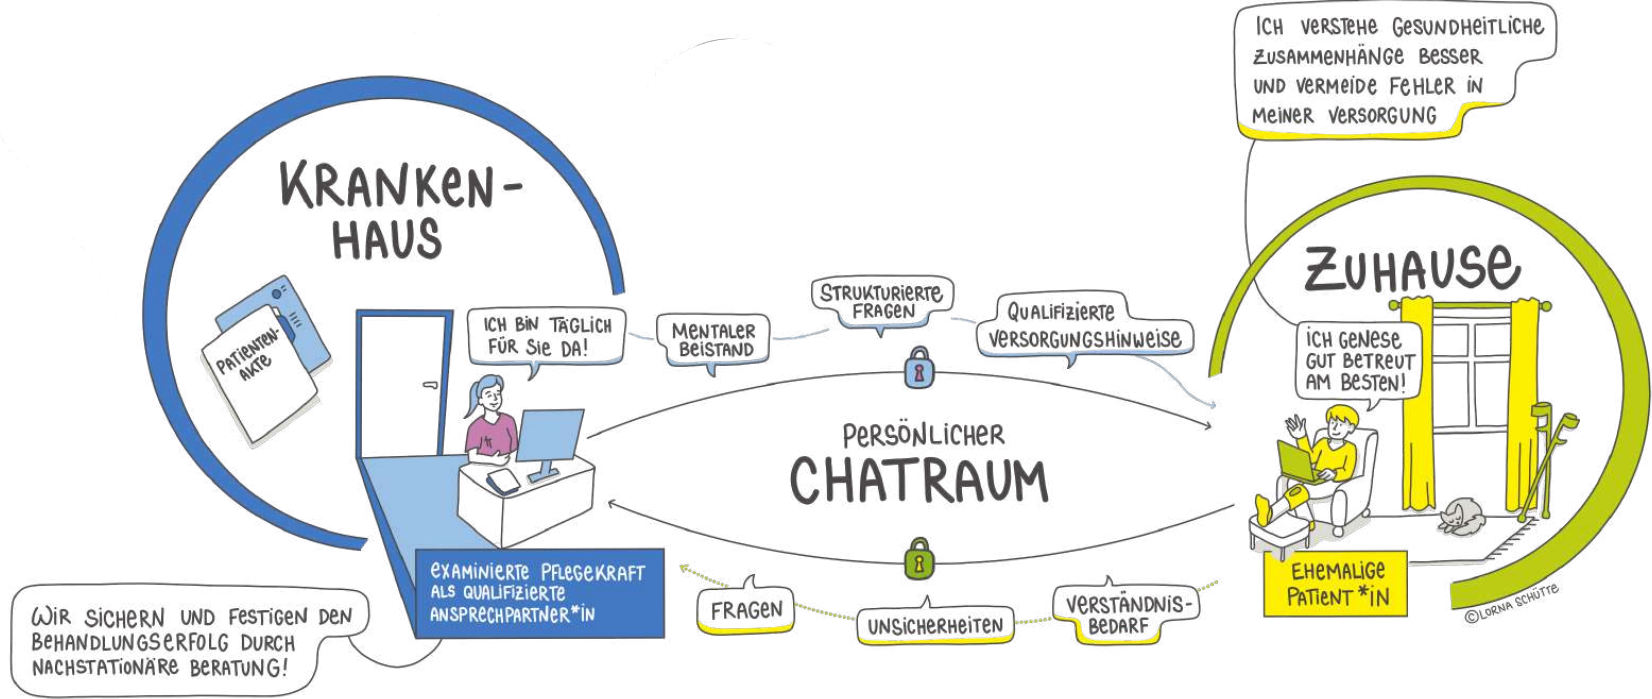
ICH VERSTEHE GESUNDHEITLICHE ZUSAMMENHÄNGE BESSER UND VERMEIDE FEHLER IN MEINER VERSORGUNG

KRANKEN-HAUS

ZUHAUSE

PATIENTEN-AKTE

ICH BIN TÄGLICH FÜR SIE DA!

MENTALER BEISTAND

STRUKTURIERTE FRAGEN

QUALIFIZIERTE VERSORGUNGSHINWEISE

ICH GENESE GUT BETREUT AM BESTEN!

PERSÖNLICHER CHATRAUM

EXAMINIERTE PFLEGEKRAFT ALS QUALIFIZIERTE ANSPRECHPARTNER*IN

FRAGEN

UNSICHERHEITEN

VERSTÄNDNIS-BEDARF

EHEMALIGE PATIENT*IN

©LORNA SCHÜTTE

WIR SICHERN UND FESTIGEN DEN BEHANDLUNGSERFOLG DURCH NACHSTATIONÄRE BERATUNG!